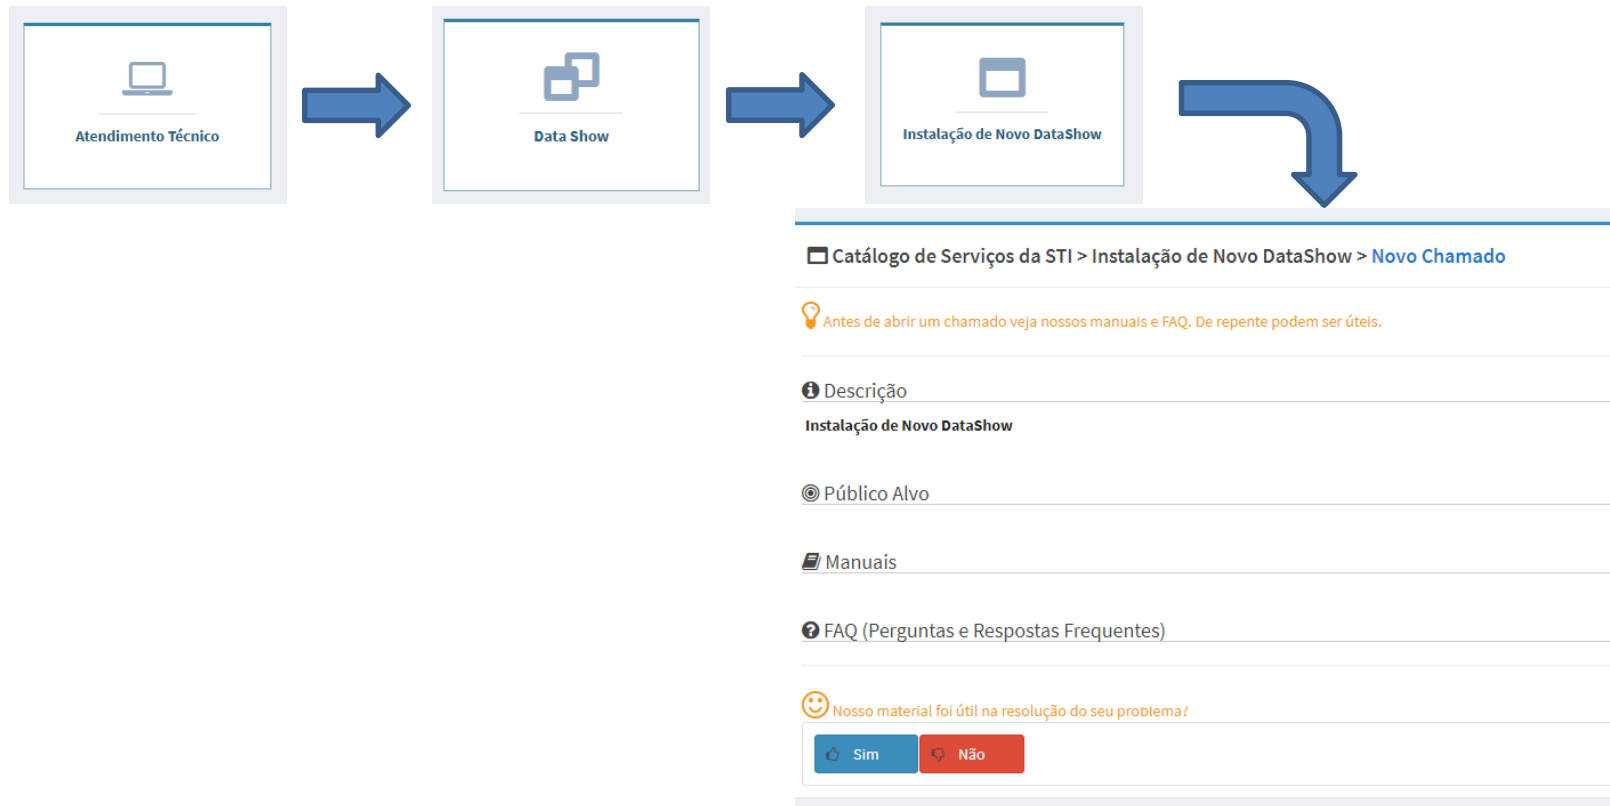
Atendimento Técnico

Data Show

Instalação de Novo DataShow

Catálogo de Serviços da STI > Instalação de Novo DataShow > Novo Chamado

Antes de abrir um chamado veja nossos manuais e FAQ. De repente podem ser úteis.

Descrição

Instalação de Novo DataShow

Público Alvo

Manuais

FAQ (Perguntas e Respostas Frequentes)

Nosso material foi útil na resolução do seu problema?

Sim Não